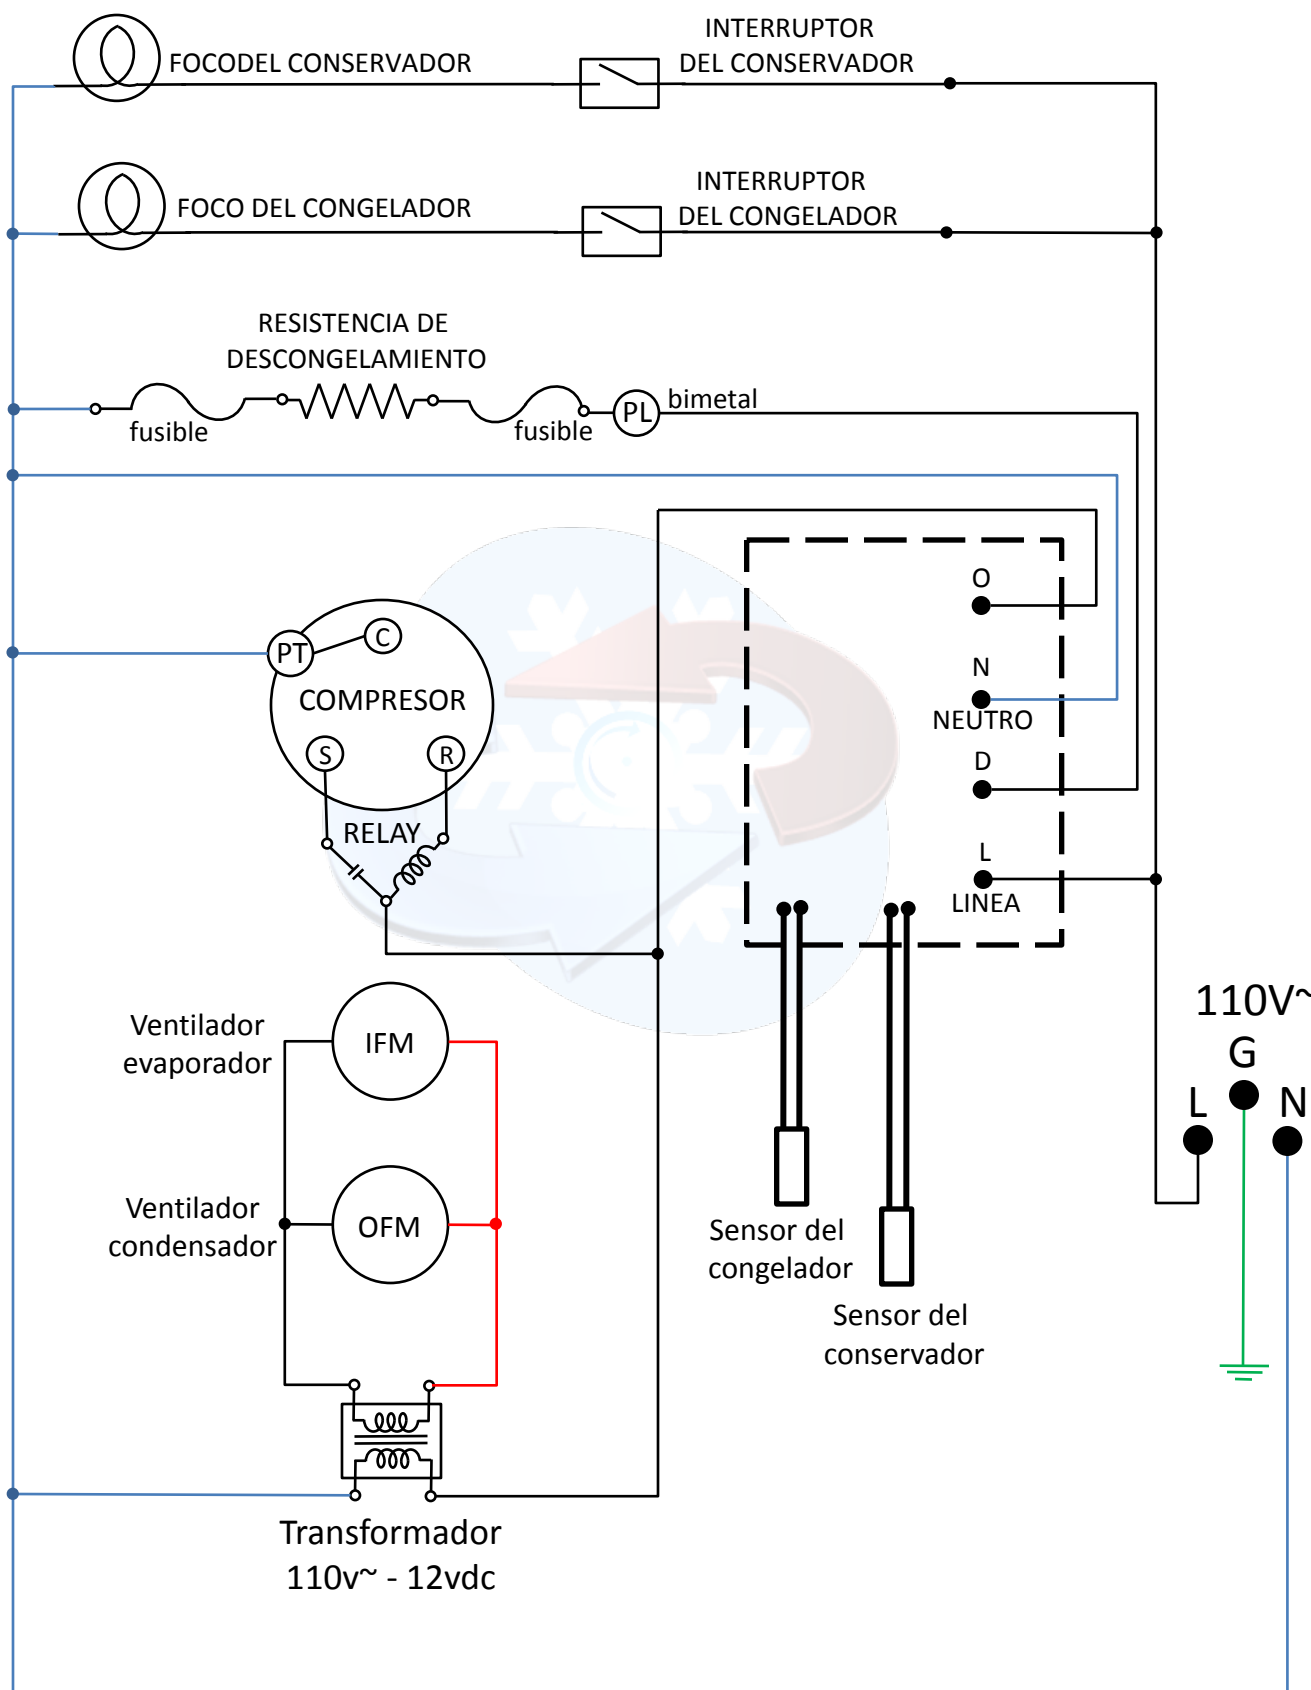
FOCODEL CONSERVADOR

INTERRUPTOR DEL CONSERVADOR

FOCO DEL CONGELADOR

INTERRUPTOR DEL CONGELADOR

RESISTENCIA DE DESCONGELAMIENTO

fusible

fusible

PL

bimetal

O

N

NEUTRO

D

L

LINEA

PT

C

COMPRESOR

S

R

RELAY

Ventilador evaporador

IFM

Ventilador condensador

OFM

Transformador 110v~ - 12vdc

Sensor del congelador

Sensor del conservador

110V~

G

L

N